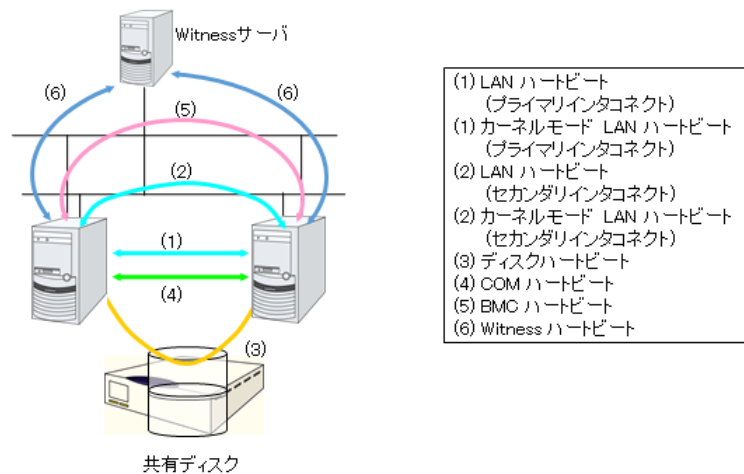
Witnessサーバ

(6)

(6)

(5)

(2)

(1)

(4)

(3)

共有ディスク

(1) LAN ハートビート
(プライマリインタコネクト)
(1) カーネルモード LAN ハートビート
(プライマリインタコネクト)
(2) LAN ハートビート
(セカンダリインタコネクト)
(2) カーネルモード LAN ハートビート
(セカンダリインタコネクト)
(3) ディスクハートビート
(4) COM ハートビート
(5) BMC ハートビート
(6) Witness ハートビート